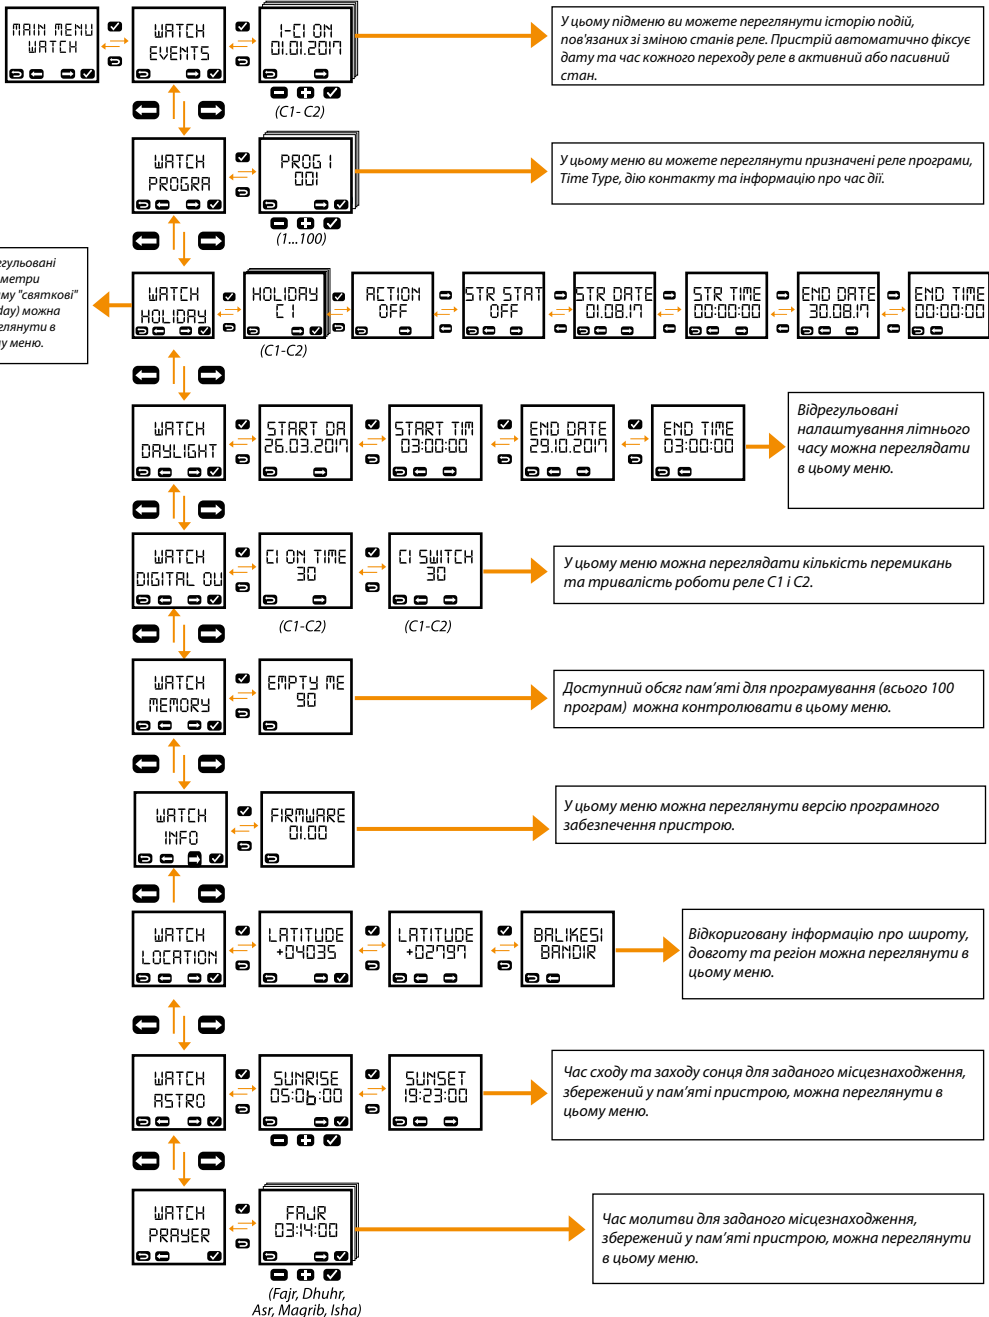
MAIN MENU WATCH

WATCH EVENTS

1-C1 ON 01.01.2017

(C1- C2)

У цьому підменю ви можете переглянути історію подій, пов'язаних зі зміною станів реле. Пристрій автоматично фіксує дату та час кожного переходу реле в активний або пасивний стан.

WATCH PROGRA

PROG 1 001

(1...100)

У цьому меню ви можете переглянути призначені реле програми, Time Type, дію контакту та інформацію про час дії.

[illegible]егульовані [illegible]метри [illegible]му "святкові" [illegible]day) можна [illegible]глянути в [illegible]у меню.

WATCH HOLIDAY

HOLIDAY C1

(C1-C2)

ACTION OFF

STR STAT OFF

STR DATE 01.08.17

STR TIME 00:00:00

END DATE 30.08.17

END TIME 00:00:00

WATCH DAYLIGHT

START DA 26.03.2017

START TIM 03:00:00

END DATE 29.10.2017

END TIME 03:00:00

Відрегульовані налаштування літнього часу можна переглядати в цьому меню.

WATCH DIGITAL OU

C1 ON TIME 30

(C1-C2)

C1 SWITCH 30

(C1-C2)

У цьому меню можна переглядати кількість перемикань та тривалість роботи реле C1 і C2.

WATCH MEMORY

EMPTY ME 90

Доступний обсяг пам'яті для програмування (всього 100 програм) можна контролювати в цьому меню.

WATCH INFO

FIRMWARE 01.00

У цьому меню можна переглянути версію програмного забезпечення пристрою.

WATCH LOCATION

LATITUDE +04035

LATITUDE +02797

BALIKESI BANDIR

Відкориговану інформацію про широту, довготу та регіон можна переглянути в цьому меню.

WATCH ASTRO

SUNRISE 05:06:00

SUNSET 19:23:00

Час сходу та заходу сонця для заданого місцезнаходження, збережений у пам'яті пристрою, можна переглянути в цьому меню.

WATCH PRAYER

FAJR 03:14:00

(Fajr, Dhuhr, Asr, Magrib, Isha)

Час молитви для заданого місцезнаходження, збережений у пам'яті пристрою, можна переглянути в цьому меню.